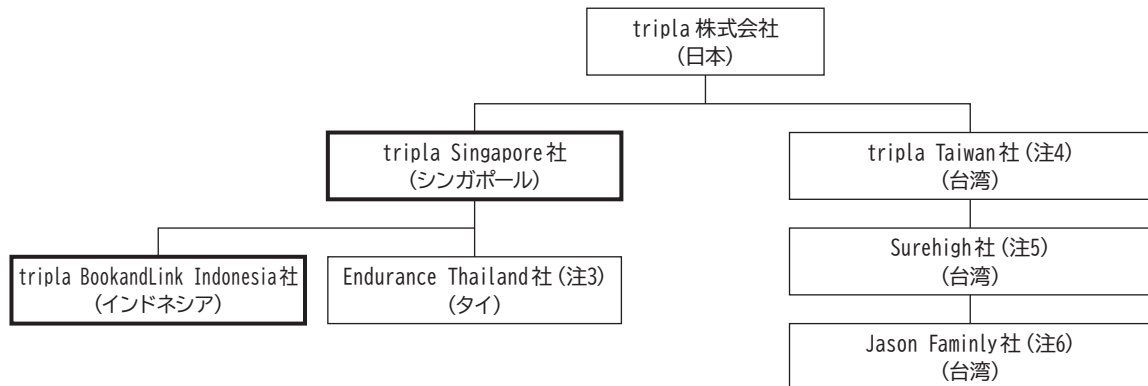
tripla 株式会社
(日本)

tripla Singapore社
(シンガポール)

tripla Taiwan社(注4)
(台湾)

tripla BookandLink Indonesia社
(インドネシア)

Endurance Thailand社(注3)
(タイ)

Surehigh社(注5)
(台湾)

Jason Faminly社(注6)
(台湾)